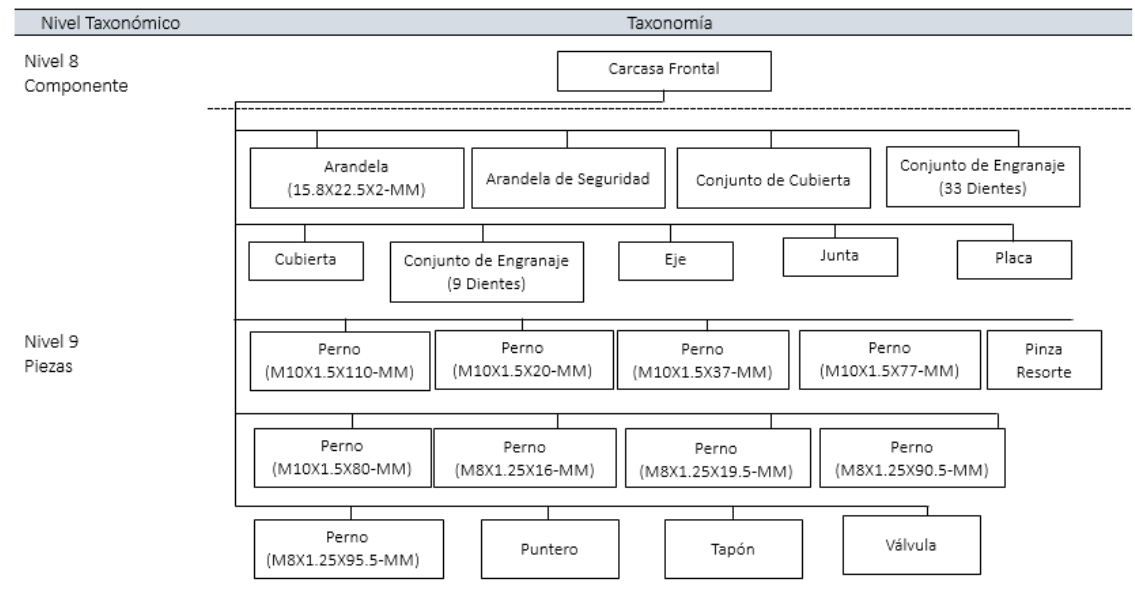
| Nivel Taxonómico | Taxonomía |
|---|---|

Nivel 8
Componente

Carcasa Frontal

Arandela (15.8X22.5X2-MM)

Arandela de Seguridad

Conjunto de Cubierta

Conjunto de Engranaje (33 Dientes)

Cubierta

Conjunto de Engranaje (9 Dientes)

Eje

Junta

Placa

Nivel 9
Piezas

Perno (M10X1.5X110-MM)

Perno (M10X1.5X20-MM)

Perno (M10X1.5X37-MM)

Perno (M10X1.5X77-MM)

Pinza Resorte

Perno (M10X1.5X80-MM)

Perno (M8X1.25X16-MM)

Perno (M8X1.25X19.5-MM)

Perno (M8X1.25X90.5-MM)

Perno (M8X1.25X95.5-MM)

Puntero

Tapón

Válvula